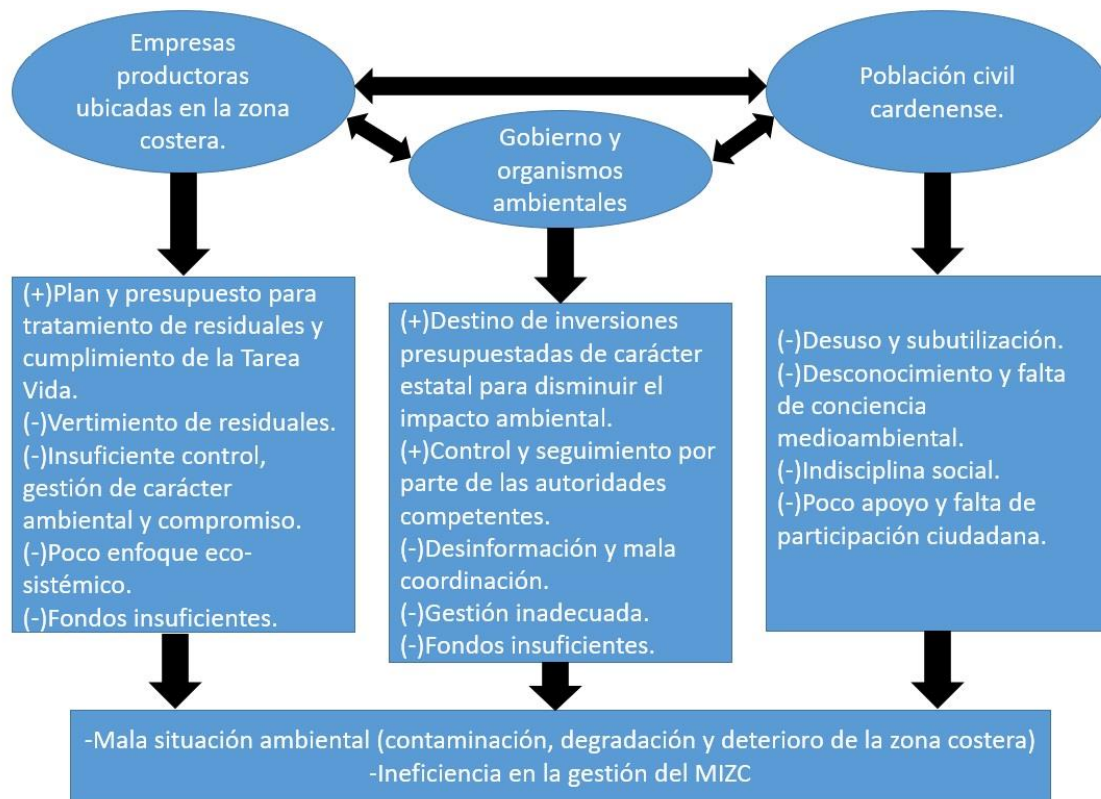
Empresas productoras ubicadas en la zona costera.

Gobierno y organismos ambientales

Población civil cardenense.

(+)Plan y presupuesto para tratamiento de residuales y cumplimiento de la Tarea Vida.
(-)Vertimiento de residuales.
(-)Insuficiente control, gestión de carácter ambiental y compromiso.
(-)Poco enfoque ecosistémico.
(-)Fondos insuficientes.

(+)Destino de inversiones presupuestadas de carácter estatal para disminuir el impacto ambiental.
(+)Control y seguimiento por parte de las autoridades competentes.
(-)Desinformación y mala coordinación.
(-)Gestión inadecuada.
(-)Fondos insuficientes.

(-)Desuso y subutilización.
(-)Desconocimiento y falta de conciencia medioambiental.
(-)Indisciplina social.
(-)Poco apoyo y falta de participación ciudadana.

-Mala situación ambiental (contaminación, degradación y deterioro de la zona costera)
-Ineficiencia en la gestión del MIZC